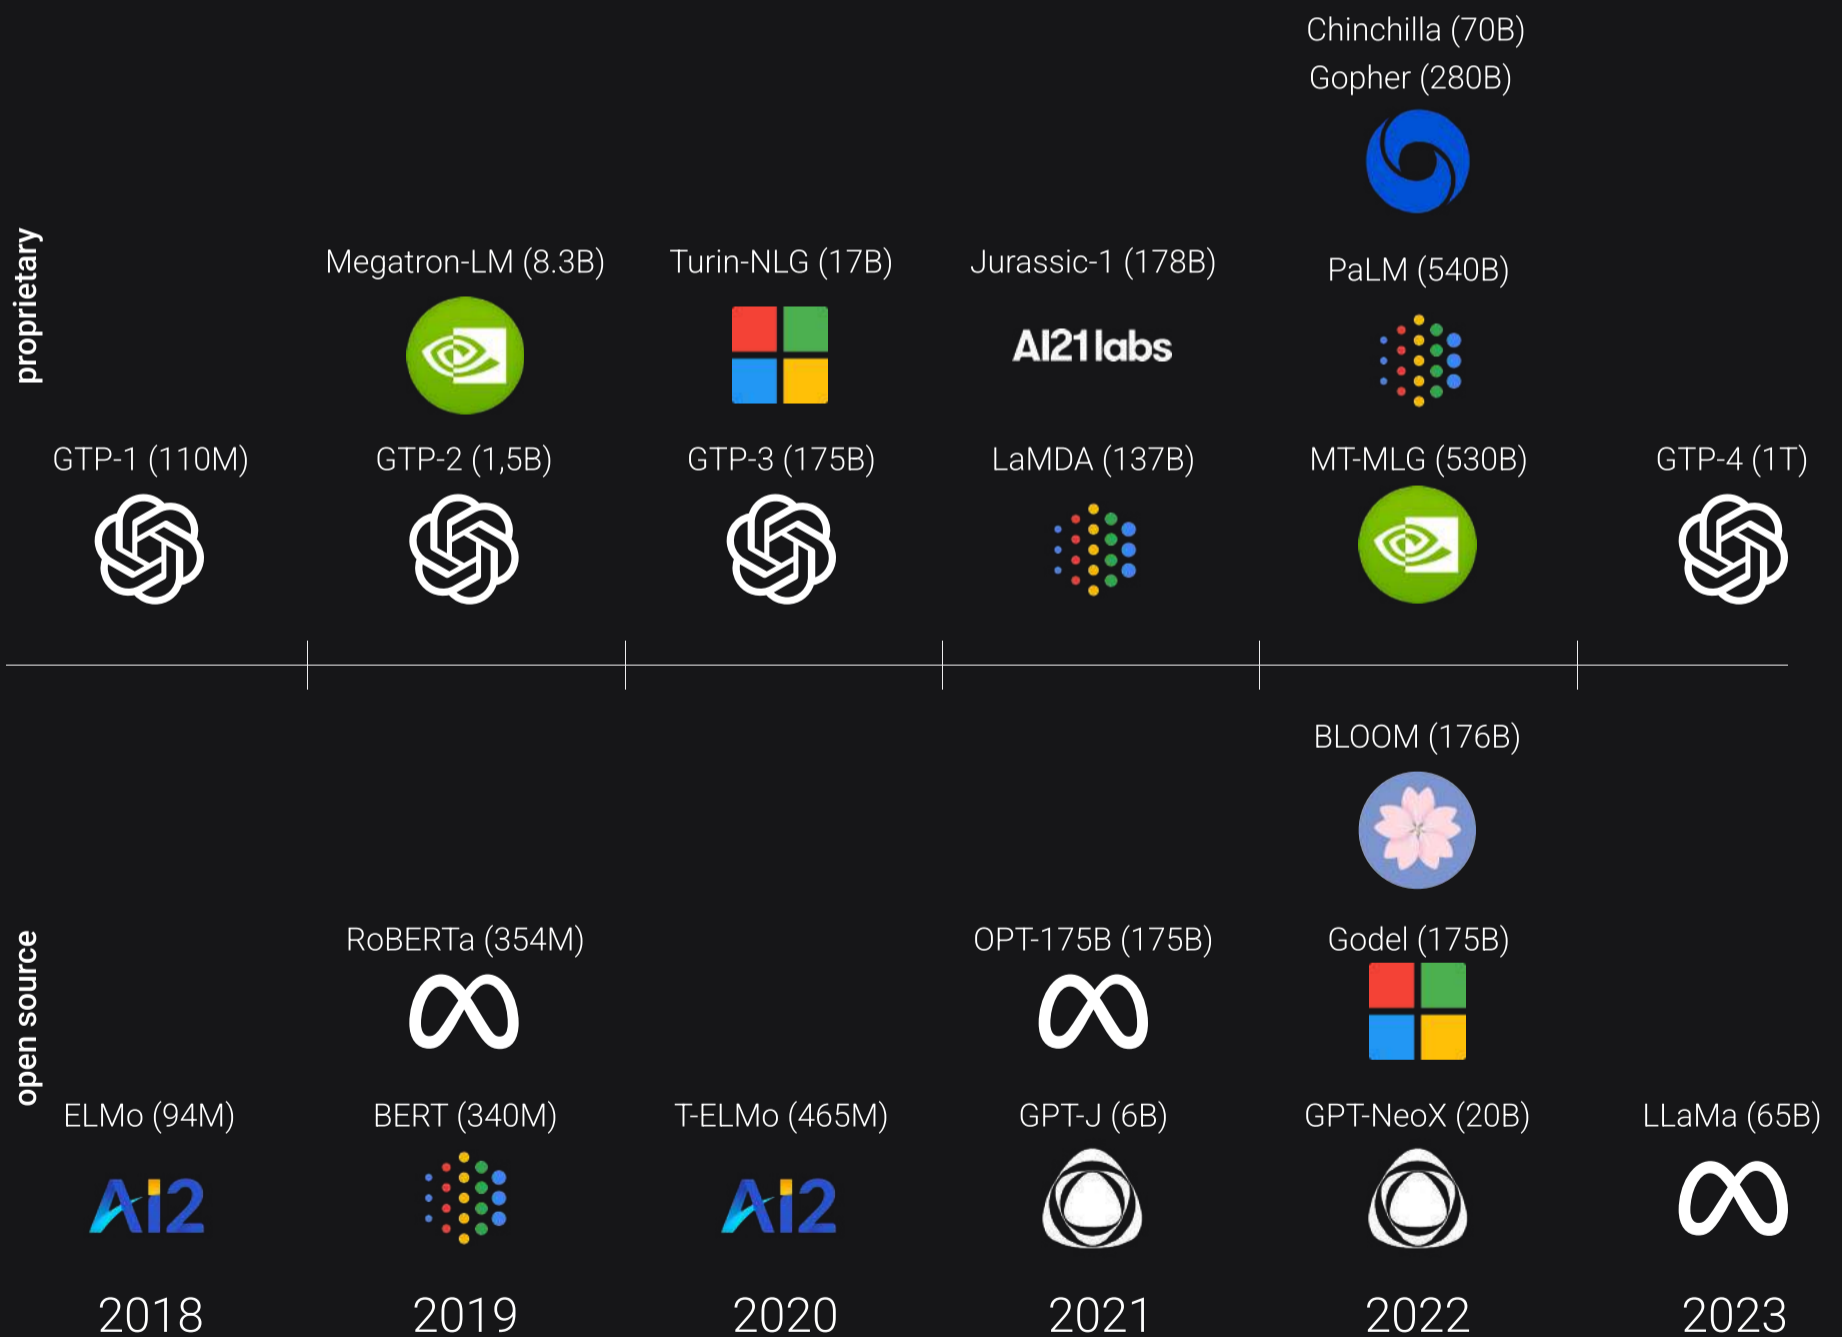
proprietary

Chinchilla (70B)
Gopher (280B)

Megatron-LM (8.3B)

Turin-NLG (17B)

Jurassic-1 (178B)

AI21labs

PaLM (540B)

GTP-1 (110M)

GTP-2 (1,5B)

GTP-3 (175B)

LaMDA (137B)

MT-MLG (530B)

GTP-4 (1T)

open source

BLOOM (176B)

RoBERTa (354M)

OPT-175B (175B)

Godel (175B)

ELMo (94M)

AI2

BERT (340M)

T-ELMo (465M)

AI2

GPT-J (6B)

GPT-NeoX (20B)

LLaMa (65B)

2018

2019

2020

2021

2022

2023